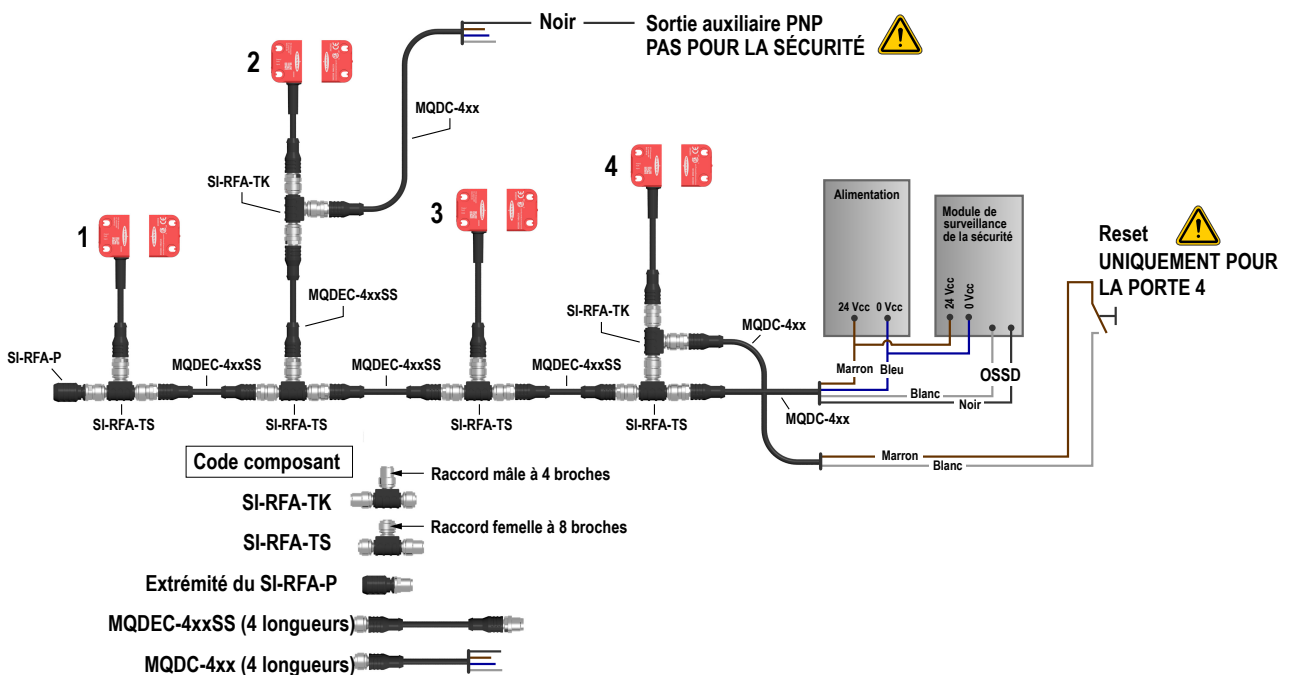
Noir

Sortie auxiliaire PNP
PAS POUR LA SÉCURITÉ

2

MQDC-4xx

SI-RFA-TK

4

3

1

Alimentation

Module de surveillance de la sécurité

Reset
UNIQUEMENT POUR LA PORTE 4

MQDEC-4xxSS

SI-RFA-TK

MQDC-4xx

24 Vcc
0 Vcc
24 Vcc
0 Vcc

SI-RFA-P

MQDEC-4xxSS
MQDEC-4xxSS
MQDEC-4xxSS

Marron
Bleu

OSSD

Blanc
Noir

SI-RFA-TS
SI-RFA-TS
SI-RFA-TS
SI-RFA-TS

MQDC-4xx

Marron
Blanc

Code composant

Raccord mâle à 4 broches

SI-RFA-TK

Raccord femelle à 8 broches

SI-RFA-TS

Extrémité du SI-RFA-P

MQDEC-4xxSS (4 longueurs)

MQDC-4xx (4 longueurs)